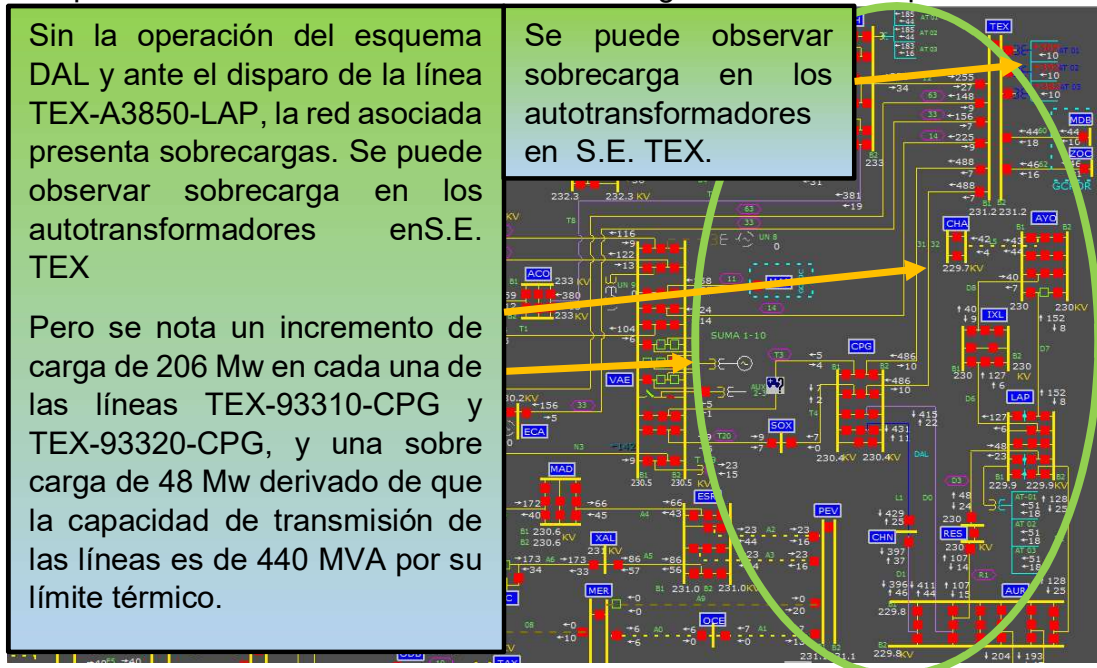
Sin la operación del esquema DAL y ante el disparo de la línea TEX-A3850-LAP, la red asociada presenta sobrecargas. Se puede observar sobrecarga en los autotransformadores enS.E. TEX

Pero se nota un incremento de carga de 206 Mw en cada una de las líneas TEX-93310-CPG y TEX-93320-CPG, y una sobre carga de 48 Mw derivado de que la capacidad de transmisión de las líneas es de 440 MVA por su límite térmico.

Se puede observar sobrecarga en los autotransformadores en S.E. TEX.

TEX
CHA
AYO
ACO
IXL
CPG
VAE
LAP
SOX
ECA
MAD
ESP
PEV
XAL
CHN
RES
MER
OCE
AUR
MDB
ZOC
SUMA 1-10
DAL
229.7KV
230KV
232.3
232.3 KV
233 KV
231.2
231.2
230.4KV
230.4KV
229.9
229.9KV
230.6
230.6 KV
231 KV
231.0
231.0KV
229.8
229.8KV